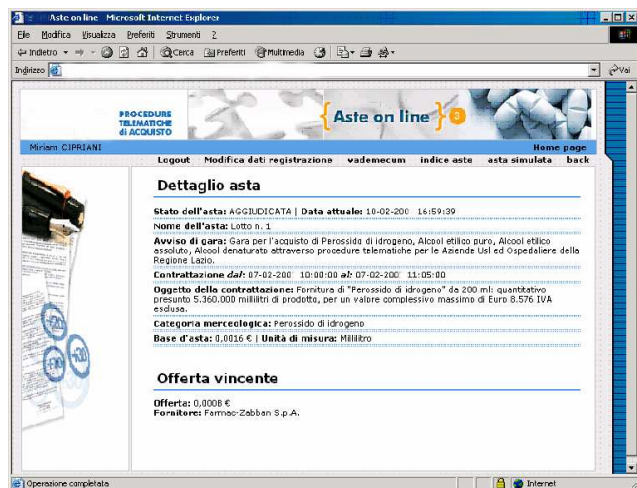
Aste on line - Microsoft Internet Explorer

File Modifica Visualizza Preferiti Strumenti ?

Indietro Cerca Preferiti Multimedia

Indirizzo

Vai

PROCEDURE TELEMATICHE di ACQUISTO

{Aste on line}

Miriam CIPRIANI

Home page

Logout Modifica dati registrazione vademecum indice aste asta simulata back

Dettaglio asta

Stato dell'asta: AGGIUDICATA | Data attuale: 10-02-200 16:59:39

Nome dell'asta: Lotto n. 1

Avviso di gara: Gara per l'acquisto di Perossido di idrogeno, Alcool etilico puro, Alcool etilico assoluto, Alcool denaturato attraverso procedure telematiche per le Aziende Usl ed Ospedaliere della Regione Lazio.

Contrattazione dal: 07-02-200 10:00:00 al: 07-02-200 11:05:00

Oggetto della contrattazione: Fornitura di "Perossido di idrogeno" da 200 ml: quantitativo presunto 5.360.000 millilitri di prodotto, per un valore complessivo massimo di Euro 8.576 IVA esclusa.

Categoria merceologica: Perossido di idrogeno

Base d'asta: 0,0016 € | Unità di misura: Millilitro

Offerta vincente

Offerta: 0,0008 €
Fornitore: Farmac-Zabban S.p.A.

Operazione completata

Internet